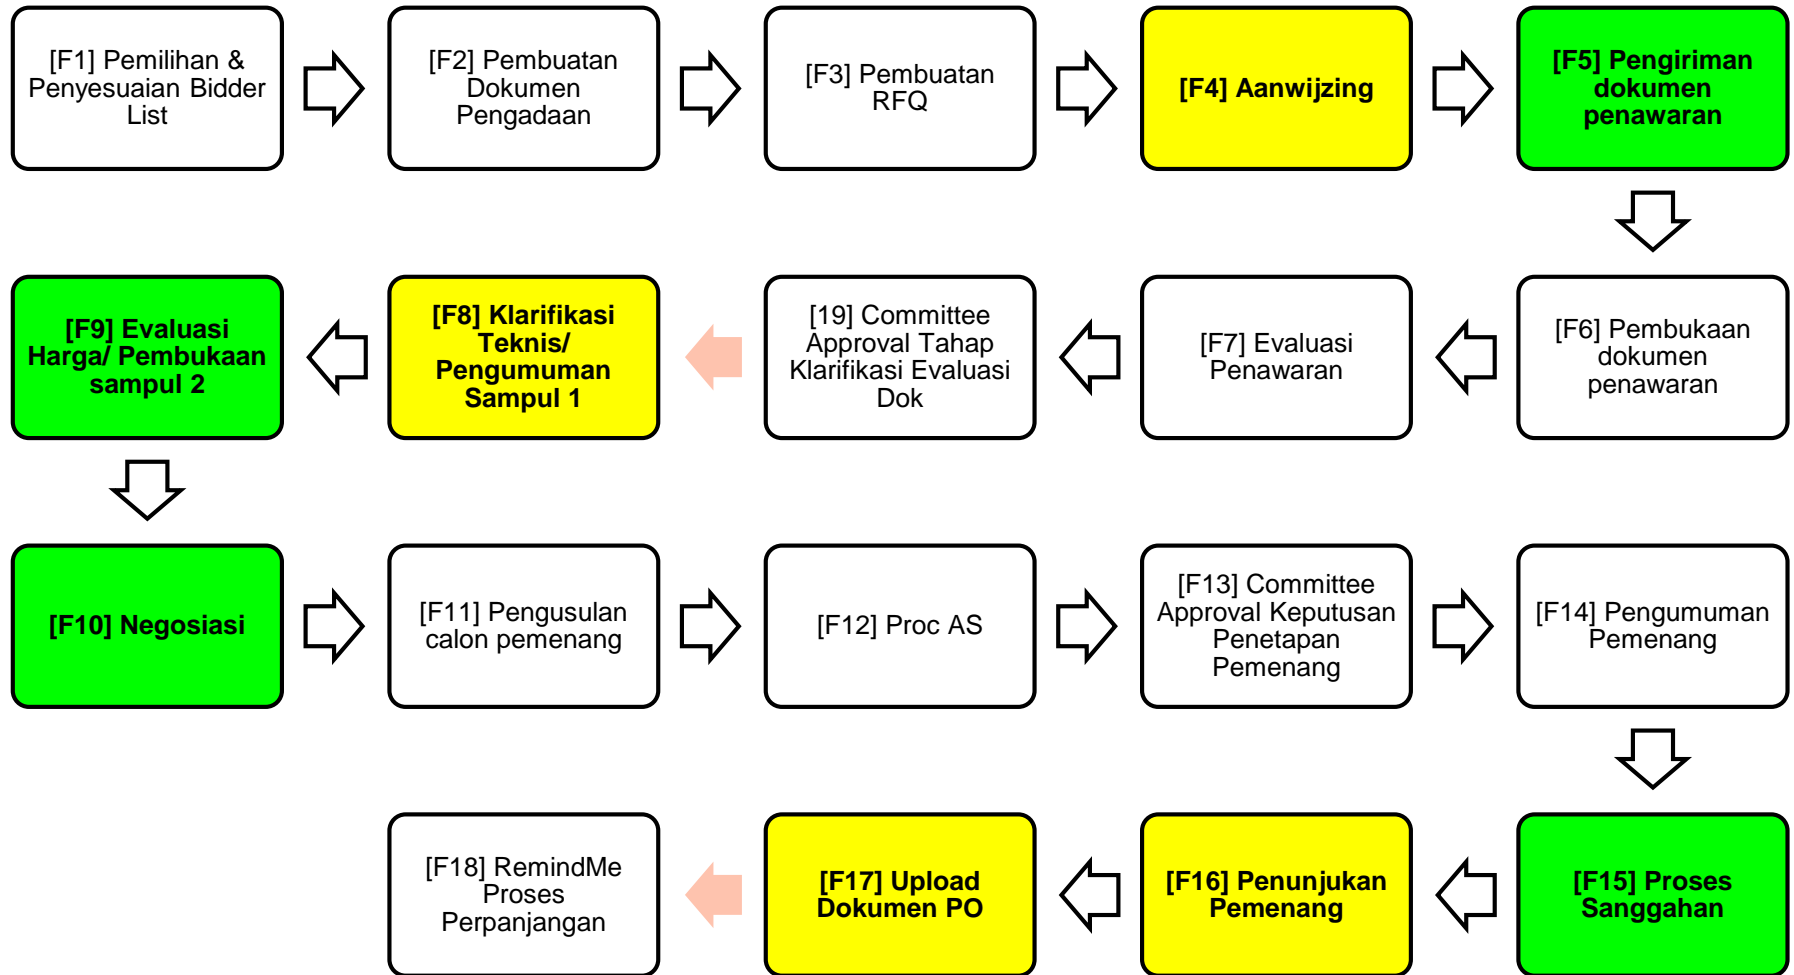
[F1] Pemilihan & Penyesuaian Bidder List

[F2] Pembuatan Dokumen Pengadaan

[F3] Pembuatan RFQ

[F4] Aanwijzing

[F5] Pengiriman dokumen penawaran

[F6] Pembukaan dokumen penawaran

[F7] Evaluasi Penawaran

[19] Committee Approval Tahap Klarifikasi Evaluasi Dok

[F8] Klarifikasi Teknis/ Pengumuman Sampul 1

[F9] Evaluasi Harga/ Pembukaan sampul 2

[F10] Negosiasi

[F11] Pengusulan calon pemenang

[F12] Proc AS

[F13] Committee Approval Keputusan Penetapan Pemenang

[F14] Pengumuman Pemenang

[F15] Proses Sanggahan

[F16] Penunjukan Pemenang

[F17] Upload Dokumen PO

[F18] RemindMe Proses Perpanjangan